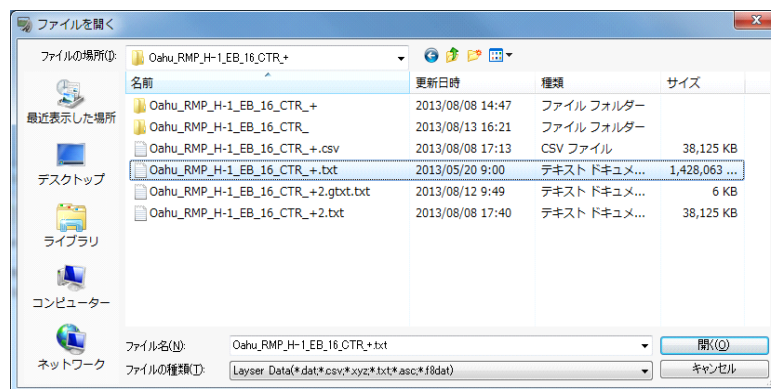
ファイルを開く

ファイルの場所(I): Oahu_RMP_H-1_EB_16_CTR_+

最近表示した場所
デスクトップ
ライブラリ
コンピューター
ネットワーク

| 名前 | 更新日時 | 種類 | サイズ |
|---|---|---|---|
| Oahu_RMP_H-1_EB_16_CTR_+ | 2013/08/08 14:47 | ファイル フォルダー | |
| Oahu_RMP_H-1_EB_16_CTR_ | 2013/08/13 16:21 | ファイル フォルダー | |
| Oahu_RMP_H-1_EB_16_CTR_+.csv | 2013/08/08 17:13 | CSV ファイル | 38,125 KB |
| Oahu_RMP_H-1_EB_16_CTR_+.txt | 2013/05/20 9:00 | テキスト ドキュメ... | 1,428,063 ... |
| Oahu_RMP_H-1_EB_16_CTR_+2.gtxt.txt | 2013/08/12 9:49 | テキスト ドキュメ... | 6 KB |
| Oahu_RMP_H-1_EB_16_CTR_+2.txt | 2013/08/08 17:40 | テキスト ドキュメ... | 38,125 KB |

ファイル名(N): Oahu_RMP_H-1_EB_16_CTR_+.txt
ファイルの種類(T): Layser Data(*.dat;*.csv;*.xyz;*.txt;*.asc;*.f8dat)

開く(O)
キャンセル